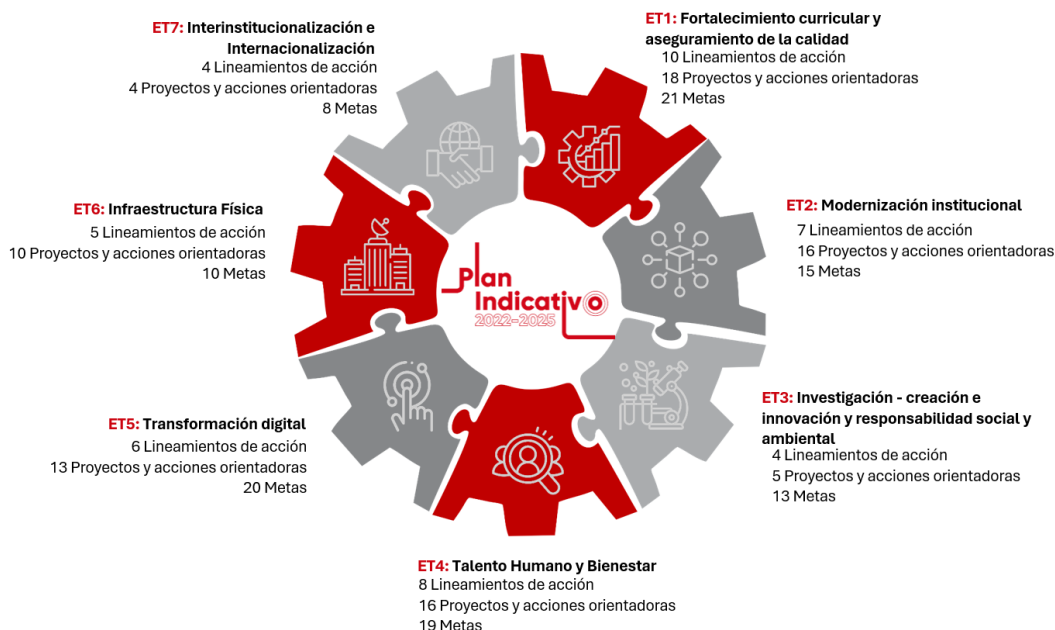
ET7: Interinstitucionalización e Internacionalización
4 Lineamientos de acción
4 Proyectos y acciones orientadoras
8 Metas

ET1: Fortalecimiento curricular y aseguramiento de la calidad
10 Lineamientos de acción
18 Proyectos y acciones orientadoras
21 Metas

ET6: Infraestructura Física
5 Lineamientos de acción
10 Proyectos y acciones orientadoras
10 Metas

ET2: Modernización institucional
7 Lineamientos de acción
16 Proyectos y acciones orientadoras
15 Metas

Plan Indicativo
2022-2025

ET3: Investigación - creación e innovación y responsabilidad social y ambiental
4 Lineamientos de acción
5 Proyectos y acciones orientadoras
13 Metas

ET5: Transformación digital
6 Lineamientos de acción
13 Proyectos y acciones orientadoras
20 Metas

ET4: Talento Humano y Bienestar
8 Lineamientos de acción
16 Proyectos y acciones orientadoras
19 Metas